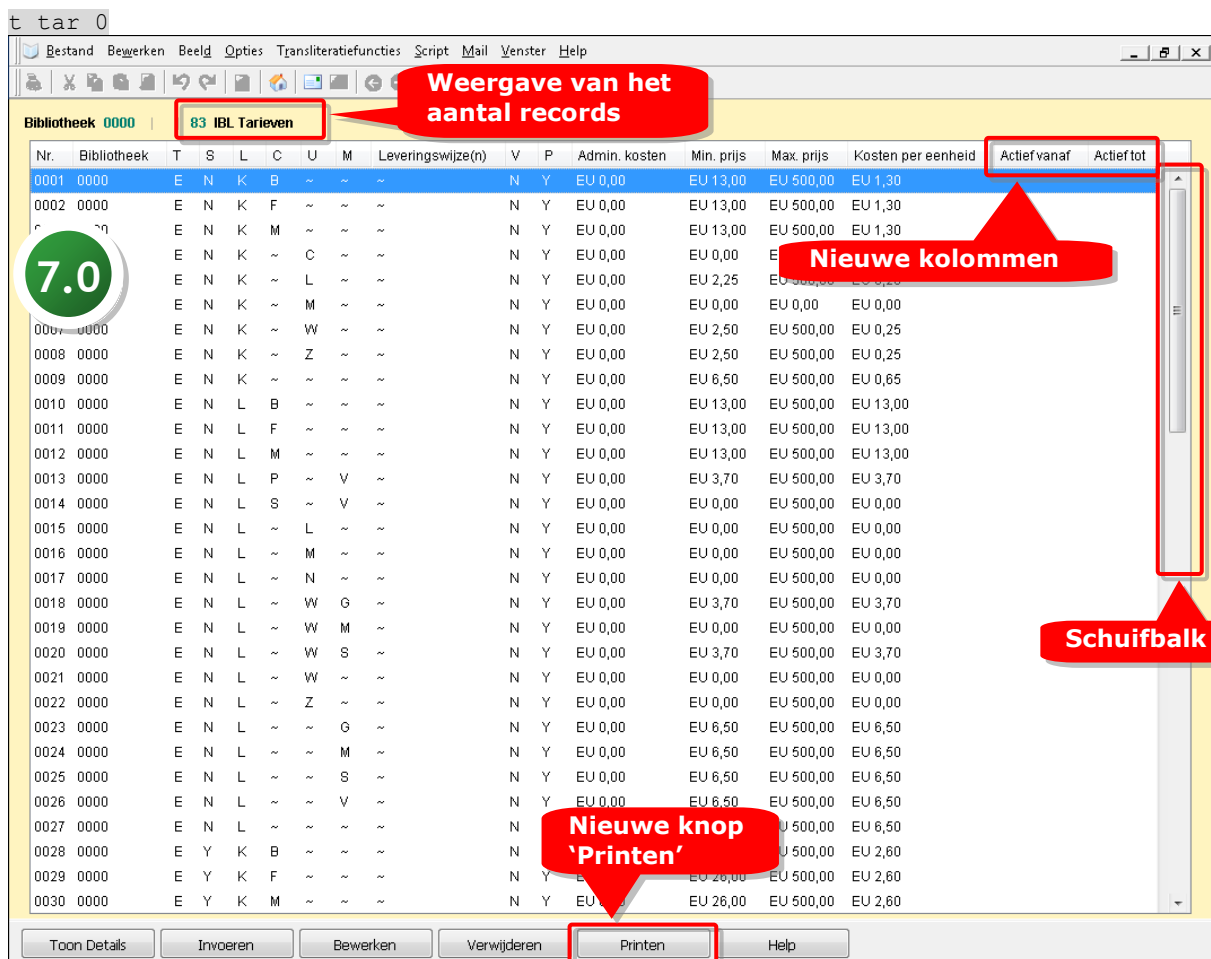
t tar 0

Bestand Bewerken Beeld Opties Transliteratiefuncties Script Mail Venster Help

Weergave van het aantal records

Bibliotheek 0000 | 83 IBL Tarieven

| Nr. | Bibliotheek | T | S | L | C | U | M | Leveringswijze(n) | V | P | Admin. kosten | Min. prijs | Max. prijs | Kosten per eenheid | Actief vanaf | Actief tot |
|---|---|---|---|---|---|---|---|---|---|---|---|---|---|---|---|---|
| 0001 | 0000 | E | N | K | B | ~ | ~ | ~ | N | Y | EU 0,00 | EU 13,00 | EU 500,00 | EU 1,30 | | |
| 0002 | 0000 | E | N | K | F | ~ | ~ | ~ | N | Y | EU 0,00 | EU 13,00 | EU 500,00 | EU 1,30 | | |
| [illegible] | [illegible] | E | N | K | M | ~ | ~ | ~ | N | Y | EU 0,00 | EU 13,00 | EU 500,00 | EU 1,30 | | |
| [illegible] | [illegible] | E | N | K | ~ | C | ~ | ~ | N | Y | EU 0,00 | EU 0,00 | E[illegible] | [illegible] | | |
| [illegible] | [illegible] | E | N | K | ~ | L | ~ | ~ | N | Y | EU 0,00 | EU 2,25 | E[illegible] | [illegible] | | |
| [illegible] | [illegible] | E | N | K | ~ | M | ~ | ~ | N | Y | EU 0,00 | EU 0,00 | EU 0,00 | EU 0,00 | | |
| 0007 | 0000 | E | N | K | ~ | W | ~ | ~ | N | Y | EU 0,00 | EU 2,50 | EU 500,00 | EU 0,25 | | |
| 0008 | 0000 | E | N | K | ~ | Z | ~ | ~ | N | Y | EU 0,00 | EU 2,50 | EU 500,00 | EU 0,25 | | |
| 0009 | 0000 | E | N | K | ~ | ~ | ~ | ~ | N | Y | EU 0,00 | EU 6,50 | EU 500,00 | EU 0,65 | | |
| 0010 | 0000 | E | N | L | B | ~ | ~ | ~ | N | Y | EU 0,00 | EU 13,00 | EU 500,00 | EU 13,00 | | |
| 0011 | 0000 | E | N | L | F | ~ | ~ | ~ | N | Y | EU 0,00 | EU 13,00 | EU 500,00 | EU 13,00 | | |
| 0012 | 0000 | E | N | L | M | ~ | ~ | ~ | N | Y | EU 0,00 | EU 13,00 | EU 500,00 | EU 13,00 | | |
| 0013 | 0000 | E | N | L | P | ~ | V | ~ | N | Y | EU 0,00 | EU 3,70 | EU 500,00 | EU 3,70 | | |
| 0014 | 0000 | E | N | L | S | ~ | V | ~ | N | Y | EU 0,00 | EU 0,00 | EU 500,00 | EU 0,00 | | |
| 0015 | 0000 | E | N | L | ~ | L | ~ | ~ | N | Y | EU 0,00 | EU 0,00 | EU 500,00 | EU 0,00 | | |
| 0016 | 0000 | E | N | L | ~ | M | ~ | ~ | N | Y | EU 0,00 | EU 0,00 | EU 500,00 | EU 0,00 | | |
| 0017 | 0000 | E | N | L | ~ | N | ~ | ~ | N | Y | EU 0,00 | EU 0,00 | EU 500,00 | EU 0,00 | | |
| 0018 | 0000 | E | N | L | ~ | W | G | ~ | N | Y | EU 0,00 | EU 3,70 | EU 500,00 | EU 3,70 | | |
| 0019 | 0000 | E | N | L | ~ | W | M | ~ | N | Y | EU 0,00 | EU 0,00 | EU 500,00 | EU 0,00 | | |
| 0020 | 0000 | E | N | L | ~ | W | S | ~ | N | Y | EU 0,00 | EU 3,70 | EU 500,00 | EU 3,70 | | |
| 0021 | 0000 | E | N | L | ~ | W | ~ | ~ | N | Y | EU 0,00 | EU 0,00 | EU 500,00 | EU 0,00 | | |
| 0022 | 0000 | E | N | L | ~ | Z | ~ | ~ | N | Y | EU 0,00 | EU 0,00 | EU 500,00 | EU 0,00 | | |
| 0023 | 0000 | E | N | L | ~ | ~ | G | ~ | N | Y | EU 0,00 | EU 6,50 | EU 500,00 | EU 6,50 | | |
| 0024 | 0000 | E | N | L | ~ | ~ | M | ~ | N | Y | EU 0,00 | EU 6,50 | EU 500,00 | EU 6,50 | | |
| 0025 | 0000 | E | N | L | ~ | ~ | S | ~ | N | Y | EU 0,00 | EU 6,50 | EU 500,00 | EU 6,50 | | |
| 0026 | 0000 | E | N | L | ~ | ~ | V | ~ | N | Y | EU 0,00 | EU 6,50 | EU 500,00 | EU 6,50 | | |
| 0027 | 0000 | E | N | L | ~ | ~ | ~ | ~ | N | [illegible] | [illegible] | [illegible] | EU 500,00 | EU 6,50 | | |
| 0028 | 0000 | E | Y | K | B | ~ | ~ | ~ | N | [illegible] | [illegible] | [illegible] | EU 500,00 | EU 2,60 | | |
| 0029 | 0000 | E | Y | K | F | ~ | ~ | ~ | N | Y | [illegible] | EU 26,00 | EU 500,00 | EU 2,60 | | |
| 0030 | 0000 | E | Y | K | M | ~ | ~ | ~ | N | Y | EU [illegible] | EU 26,00 | EU 500,00 | EU 2,60 | | |

7.0

Nieuwe kolommen

Schuifbalk

Nieuwe knop 'Printen'

Toon Details | Invoeren | Bewerken | Verwijderen | Printen | Help